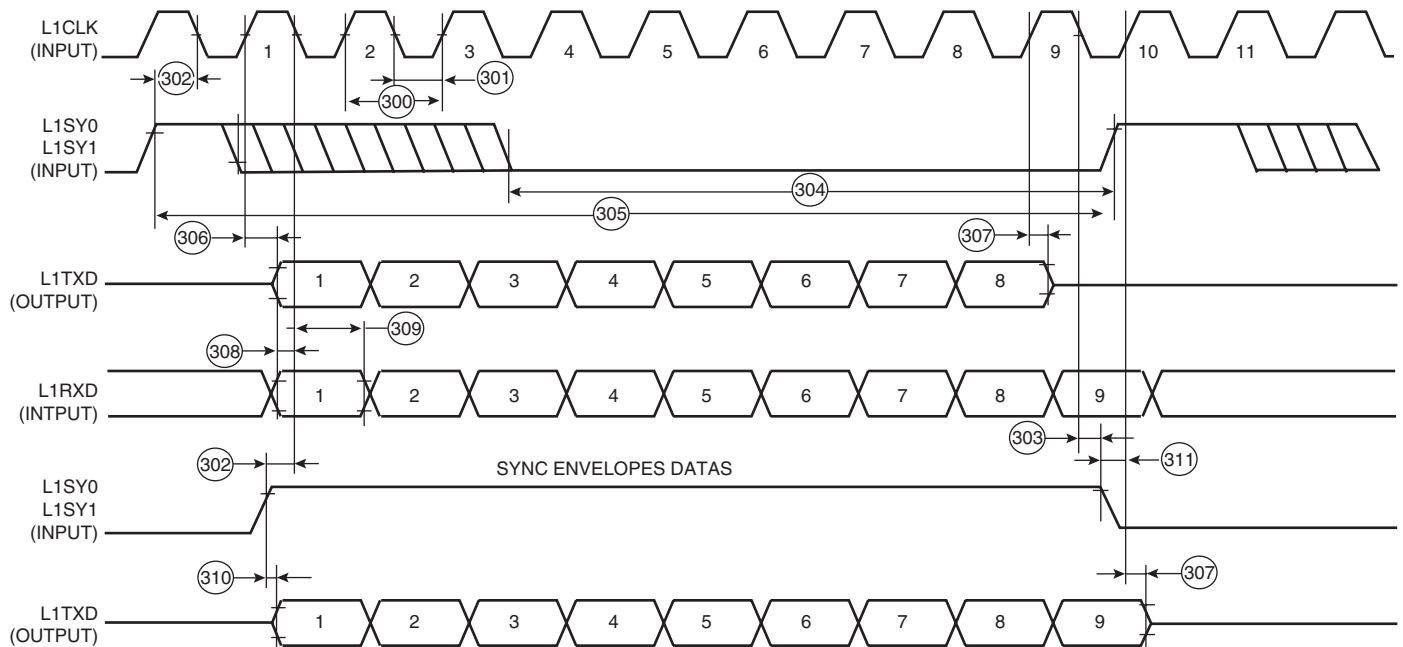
L1CLK (INPUT)
1 2 3 4 5 6 7 8 9 10 11
302
301
300
L1SY0 L1SY1 (INPUT)
304
305
306
307
L1TXD (OUTPUT)
1 2 3 4 5 6 7 8
309
308
L1RXD (INTPUT)
1 2 3 4 5 6 7 8 9
303
302
311
SYNC ENVELOPES DATAS
L1SY0 L1SY1 (INPUT)
310
307
L1TXD (OUTPUT)
1 2 3 4 5 6 7 8 9